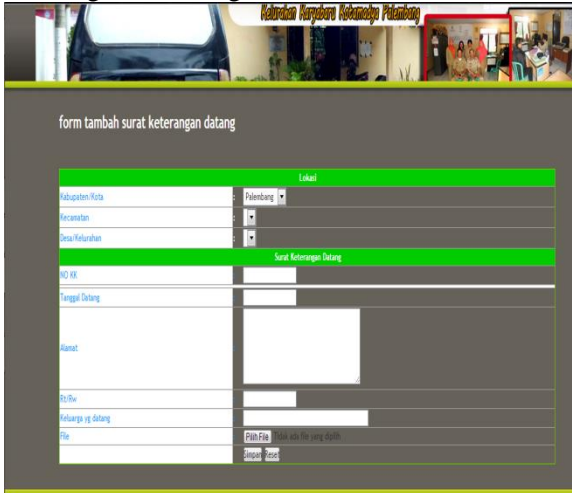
Kelurahan Karyabaru Kotamadya Palembang

form tambah surat keterangan datang

| Lokasi | |
|---|---|
| Kabupaten/Kota | : Palembang |
| Kecamatan | : |
| Desa/Kelurahan | : |
| Surat Keterangan Datang | |
| NO KK | |
| Tanggal Datang | |
| Alamat | |
| Rt/Rw | |
| Keluarga yg datang | |
| File | Pilih File Tidak ada file yang dipilih |
| | Simpan Reset |